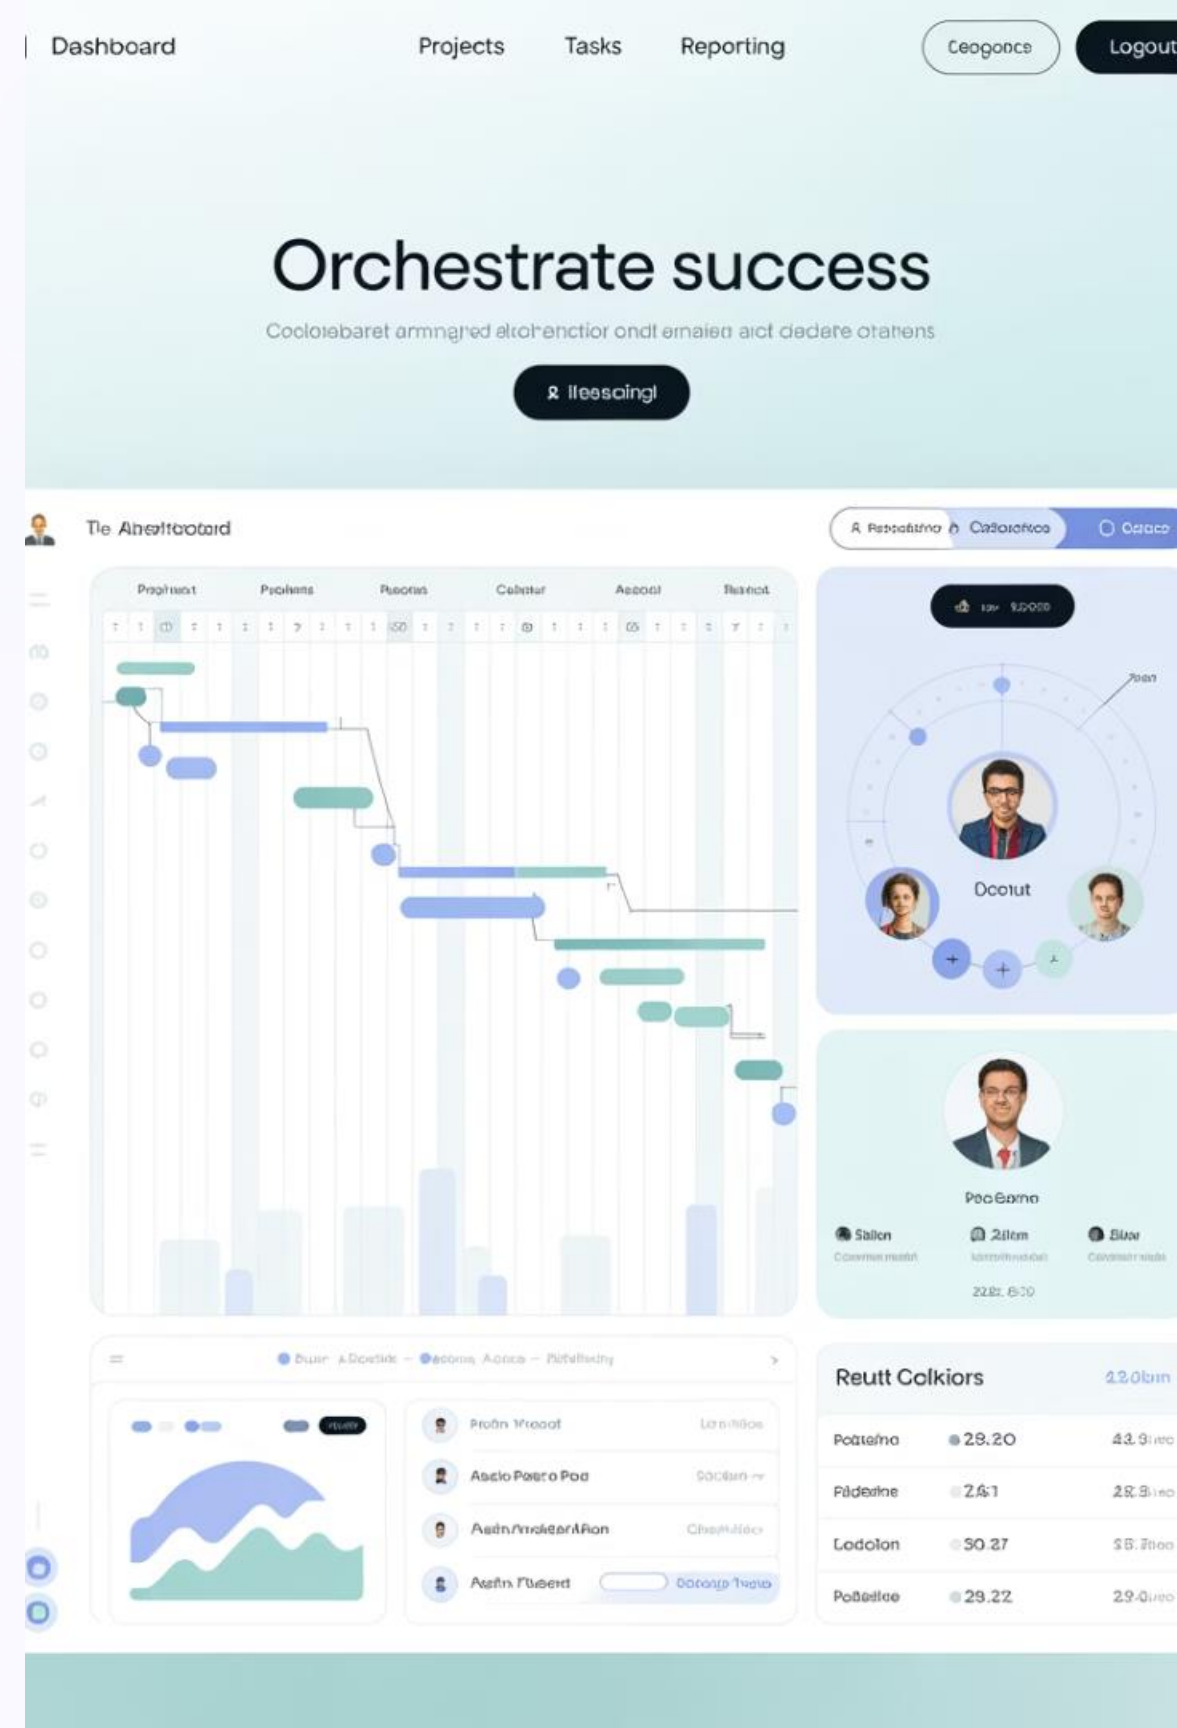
Dashboard

Projects Tasks Reporting

Ceogonce Logout

Orchestrate success

Cocloiebaret armngred alcrenctior ondt emaieo aict dedete otatens

Ileesoingl

Tle Aheitootord

Reseatino Catiotoftoo Oeaco

Prorituot Proheins Reoono Coletur Aeoool Reneot

Dootut

PeoBomo

Sallen 2ilem Bloe

22R. 630

Bujer Roetiok Reeoms Aoooa Retefteting

Proon Mrooot

Aeelo Poeto Poo

AedrmmokeerMon

Aerin Fueerd

Reutt Colkiors

420bin

| Poateino | 28.20 | 43.9 |
|---|---|---|
| Padedne | 2.61 | 28.3 |
| Lodolon | 30.27 | 58.7 |
| Podedloe | 29.22 | 29.0 |